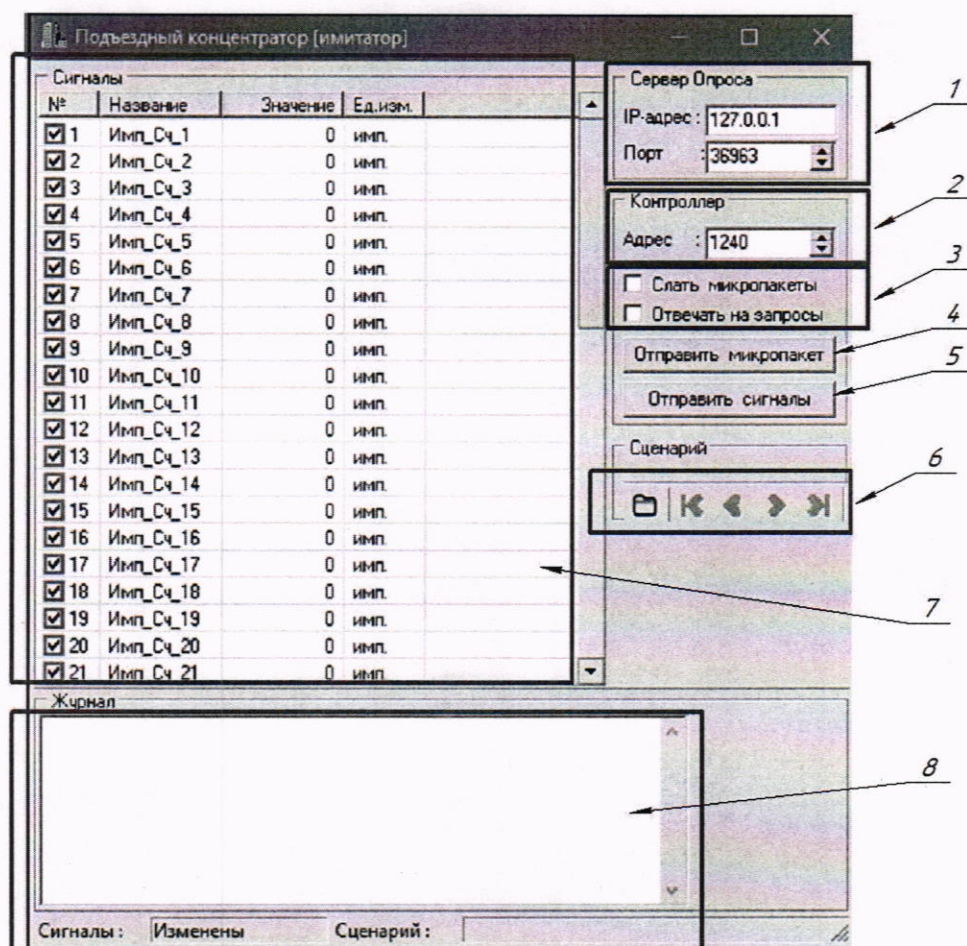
Подъездный концентратор [имитатор]

Сигналы

| № | Название | Значение | Ед.изм. |
|---|---|---|---|
| ☑ 1 | Имп_Сч_1 | 0 | имп. |
| ☑ 2 | Имп_Сч_2 | 0 | имп. |
| ☑ 3 | Имп_Сч_3 | 0 | имп. |
| ☑ 4 | Имп_Сч_4 | 0 | имп. |
| ☑ 5 | Имп_Сч_5 | 0 | имп. |
| ☑ 6 | Имп_Сч_6 | 0 | имп. |
| ☑ 7 | Имп_Сч_7 | 0 | имп. |
| ☑ 8 | Имп_Сч_8 | 0 | имп. |
| ☑ 9 | Имп_Сч_9 | 0 | имп. |
| ☑ 10 | Имп_Сч_10 | 0 | имп. |
| ☑ 11 | Имп_Сч_11 | 0 | имп. |
| ☑ 12 | Имп_Сч_12 | 0 | имп. |
| ☑ 13 | Имп_Сч_13 | 0 | имп. |
| ☑ 14 | Имп_Сч_14 | 0 | имп. |
| ☑ 15 | Имп_Сч_15 | 0 | имп. |
| ☑ 16 | Имп_Сч_16 | 0 | имп. |
| ☑ 17 | Имп_Сч_17 | 0 | имп. |
| ☑ 18 | Имп_Сч_18 | 0 | имп. |
| ☑ 19 | Имп_Сч_19 | 0 | имп. |
| ☑ 20 | Имп_Сч_20 | 0 | имп. |
| ☑ 21 | Имп_Сч_21 | 0 | имп. |

Сервер Опроса
IP-адрес : 127.0.0.1
Порт : 36963

Контроллер
Адрес : 1240

☐ Слать микропакеты
☐ Отвечать на запросы

Отправить микропакет
Отправить сигналы

Сценарий

1
2
3
4
5
6
7
8

Журнал

Сигналы : Изменены Сценарий :